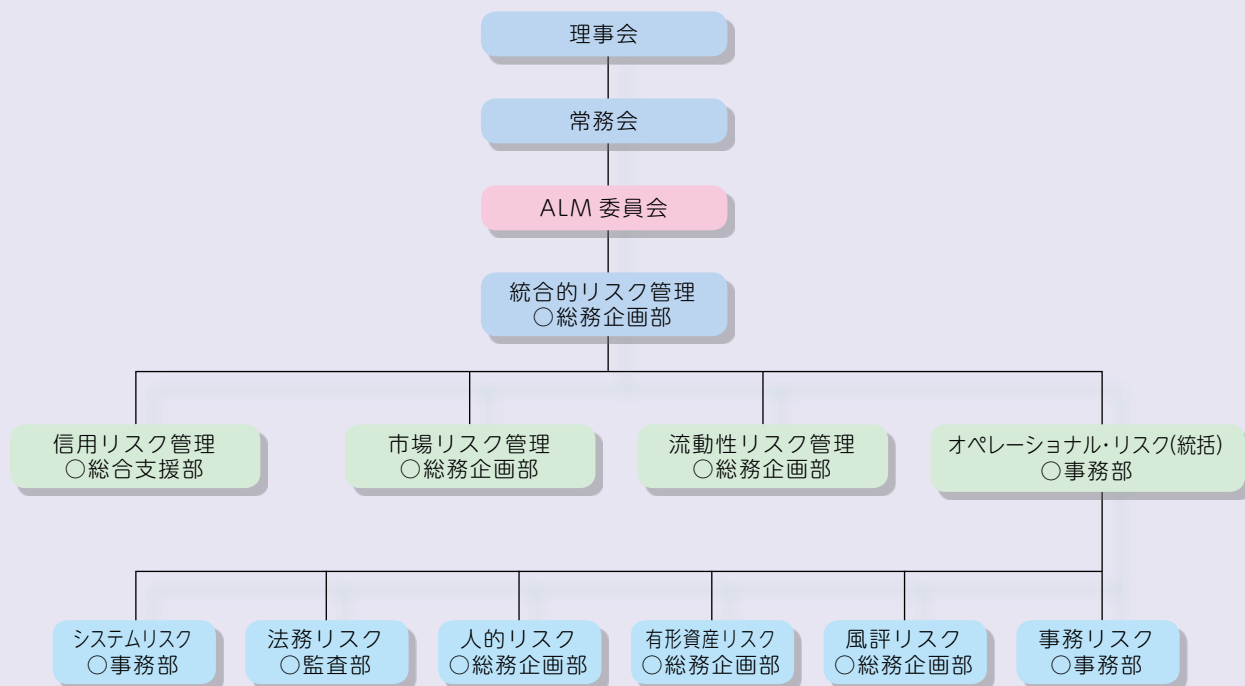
理事会

常務会

ALM 委員会

統合的リスク管理
○総務企画部

信用リスク管理
○総合支援部

市場リスク管理
○総務企画部

流動性リスク管理
○総務企画部

オペレーショナル・リスク(統括)
○事務部

システムリスク
○事務部

法務リスク
○監査部

人的リスク
○総務企画部

有形資産リスク
○総務企画部

風評リスク
○総務企画部

事務リスク
○事務部